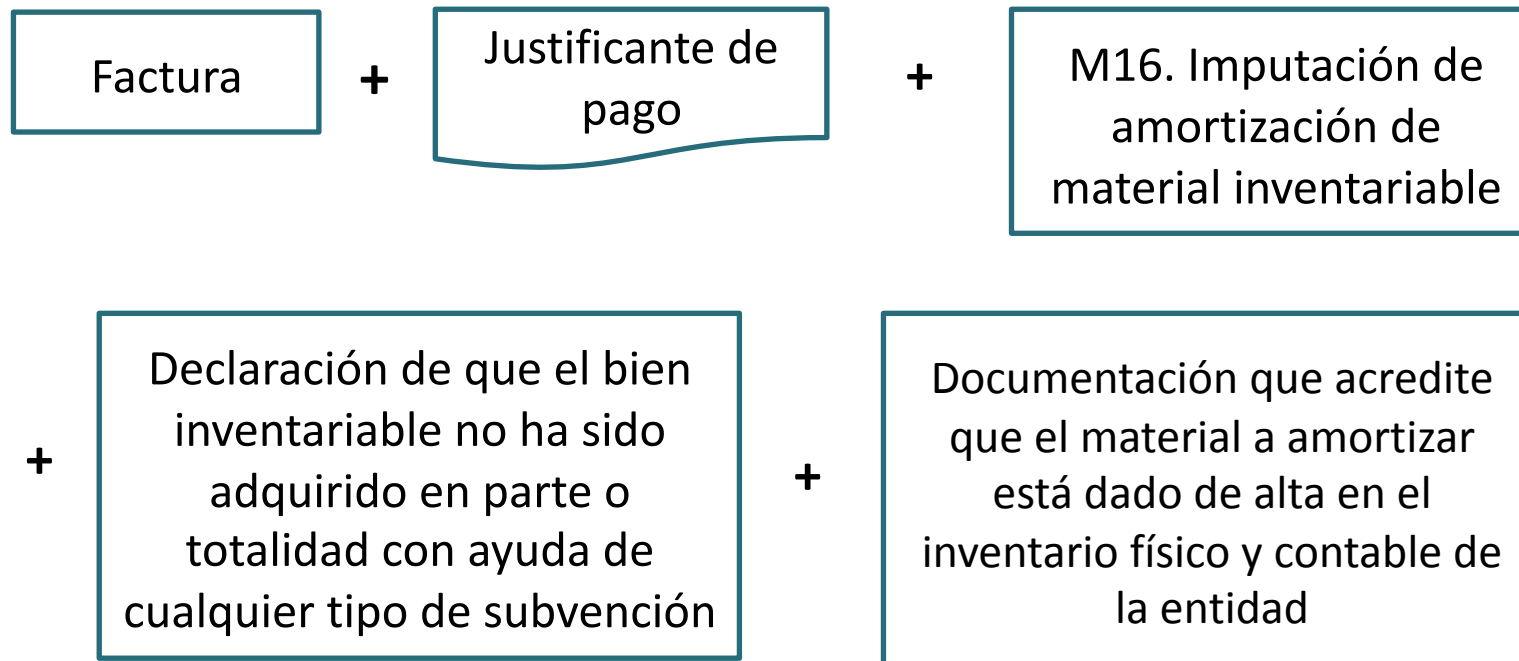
Factura

+

Justificante de pago

+

M16. Imputación de amortización de material inventariable

+

Declaración de que el bien inventariable no ha sido adquirido en parte o totalidad con ayuda de cualquier tipo de subvención

+

Documentación que acredite que el material a amortizar está dado de alta en el inventario físico y contable de la entidad